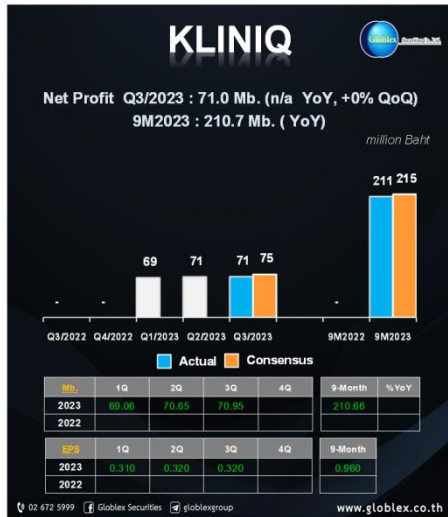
KLINIQ

Globlex

Net Profit Q3/2023 : 71.0 Mb. (n/a YoY, +0% QoQ)
9M2023 : 210.7 Mb. ( YoY)

million Baht

-
-
69
71
71 75
-
211 215

Q3/2022 Q4/2022 Q1/2023 Q2/2023 Q3/2023 9M2022 9M2023

Actual Consensus

| Mb. | 1Q | 2Q | 3Q | 4Q |
|---|---|---|---|---|
| 2023 | 69.06 | 70.65 | 70.95 | |
| 2022 | | | | |

| 9-Month | %YOY |
|---|---|
| 210.66 | |
| | |

| EPS | 1Q | 2Q | 3Q | 4Q |
|---|---|---|---|---|
| 2023 | 0.310 | 0.320 | 0.320 | |
| 2022 | | | | |

| 9-Month |
|---|
| 0.960 |
| |

02 672 5999 Globlex Securities globlexgroup www.globlex.co.th